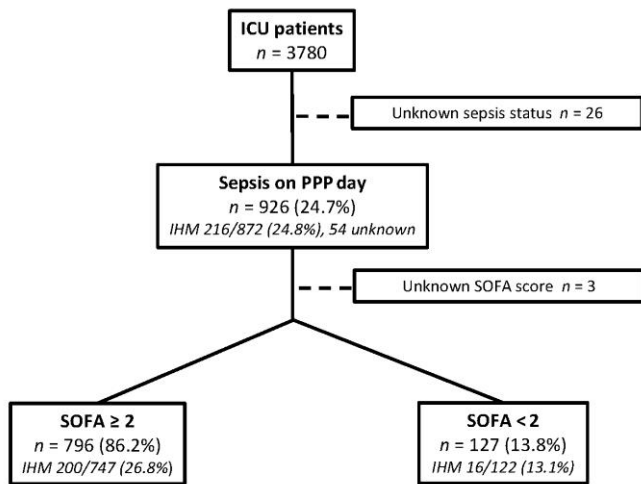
ICU patients
$n$ = 3780

Unknown sepsis status $n$ = 26

Sepsis on PPP day
$n$ = 926 (24.7%)
IHM 216/872 (24.8%), 54 unknown

Unknown SOFA score $n$ = 3

SOFA ≥ 2
$n$ = 796 (86.2%)
IHM 200/747 (26.8%)

SOFA < 2
$n$ = 127 (13.8%)
IHM 16/122 (13.1%)